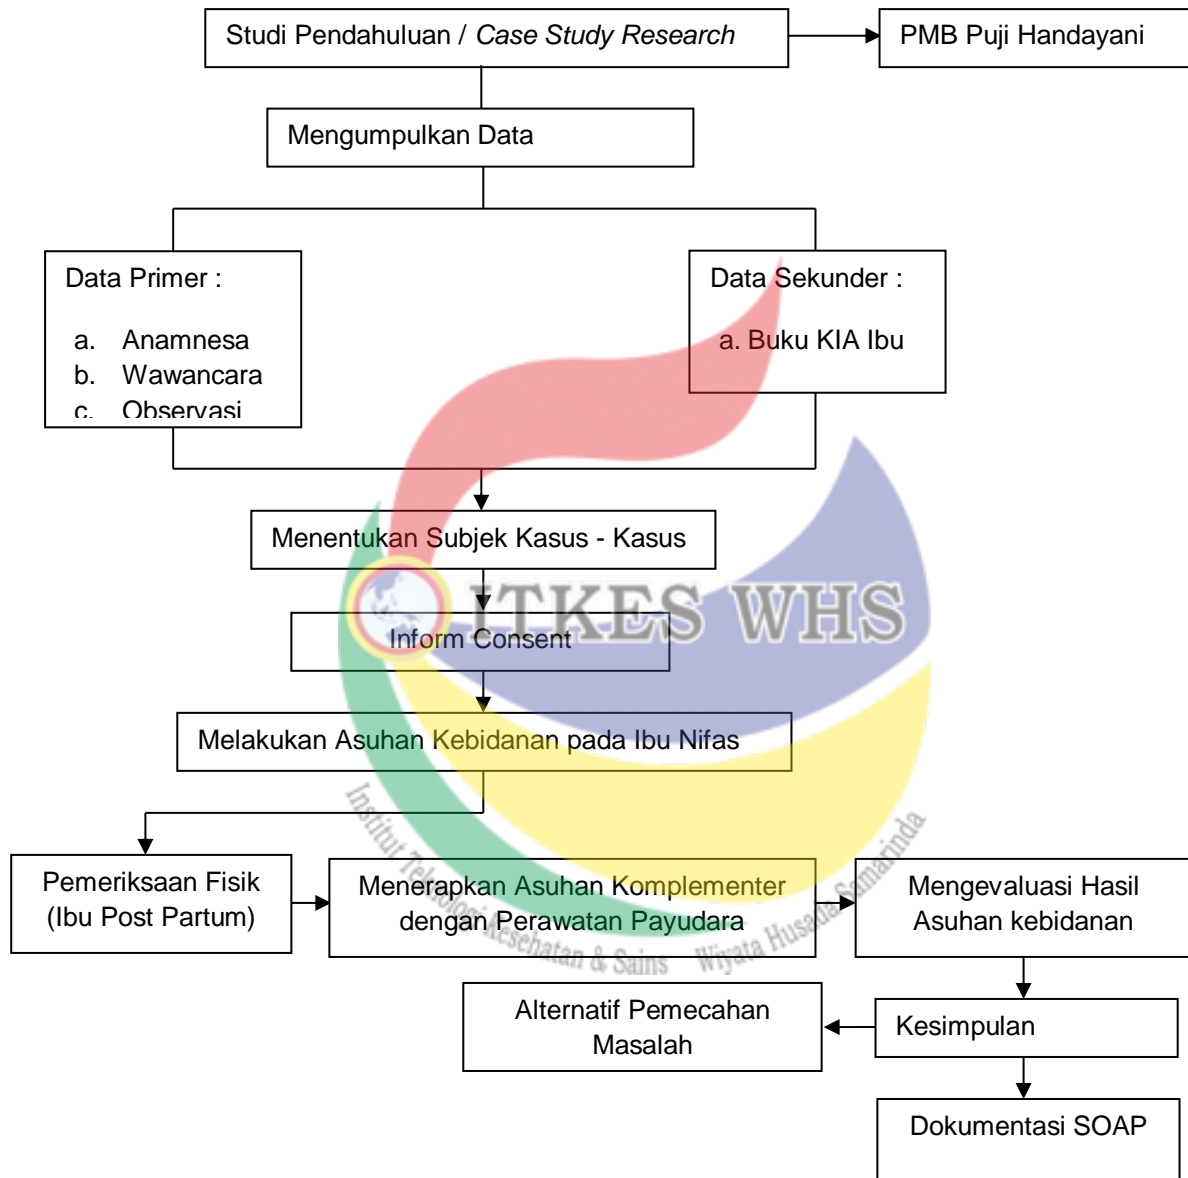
Studi Pendahuluan / *Case Study Research*

PMB Puji Handayani

Mengumpulkan Data

Data Primer :

a. Anamnesa
b. Wawancara
c. Observasi

Data Sekunder :

a. Buku KIA Ibu

Menentukan Subjek Kasus - Kasus

ITKES WHS

Inform Consent

Melakukan Asuhan Kebidanan pada Ibu Nifas

Institut Teknologi Kesehatan & Sains Wiyata Husada Samarinda

Pemeriksaan Fisik (Ibu Post Partum)

Menerapkan Asuhan Komplementer dengan Perawatan Payudara

Mengevaluasi Hasil Asuhan kebidanan

Alternatif Pemecahan Masalah

Kesimpulan

Dokumentasi SOAP